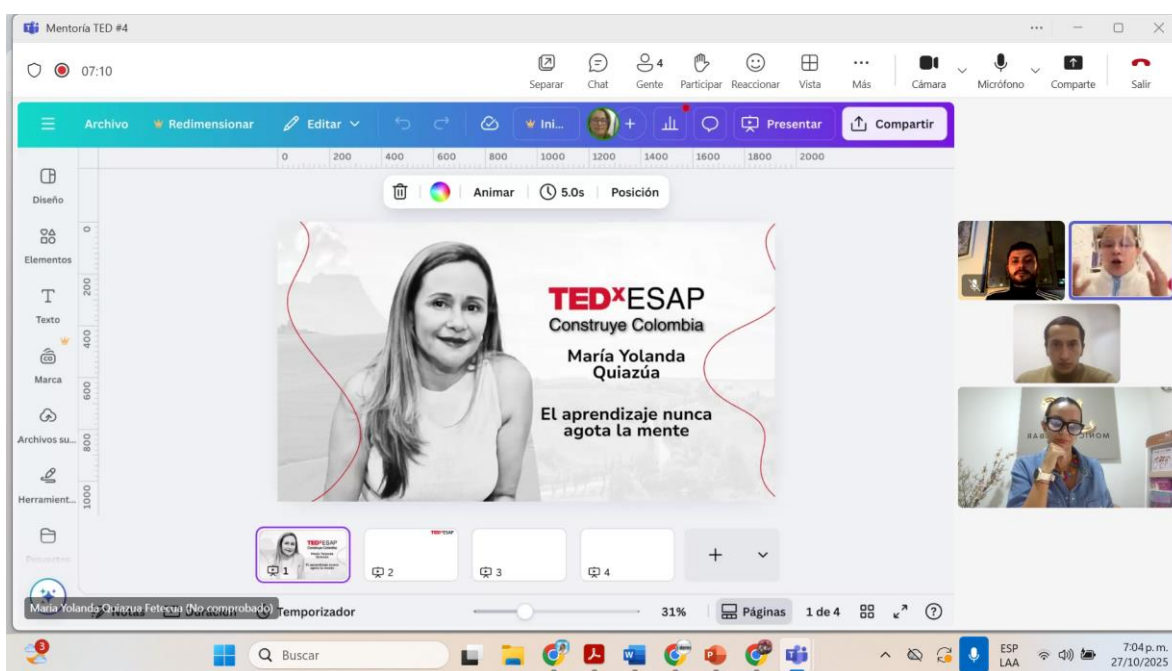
Mentoría TED #4

07:10

Separar Chat 4 Gente Participar Reaccionar Vista Más Cámara Micrófono Comparte Salir

Archivo Redimensionar Editar Ini... Presentar Compartir

0 200 400 600 800 1000 1200 1400 1600 1800 2000

Animar 5.0s Posición

Diseño
Elementos
Texto
Marca
Archivos su...
Herramient...
Proyectos

0
200
400
600
800
1000

TEDˣESAP
Construye Colombia
María Yolanda Quiazúa
El aprendizaje nunca agota la mente

1 2 3 4

Maria Yolanda Quiazua Fetecua (No comprobado) Temporizador

31% Páginas 1 de 4

Buscar

ESP LAA 7:04 p. m. 27/10/2025